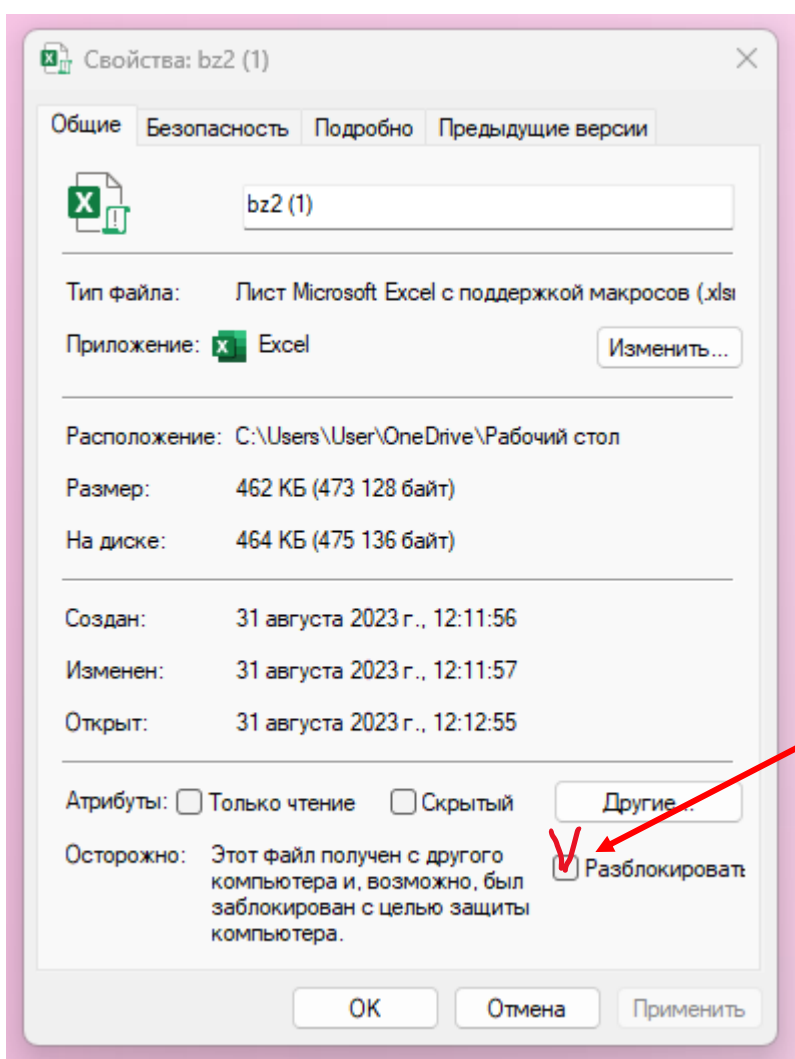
Свойства: bz2 (1)

Общие | Безопасность | Подробно | Предыдущие версии

bz2 (1)

Тип файла: Лист Microsoft Excel с поддержкой макросов (.xlsı

Приложение: Excel
Изменить...

Расположение: C:\Users\User\OneDrive\Рабочий стол

Размер: 462 КБ (473 128 байт)

На диске: 464 КБ (475 136 байт)

Создан: 31 августа 2023 г., 12:11:56

Изменен: 31 августа 2023 г., 12:11:57

Открыт: 31 августа 2023 г., 12:12:55

Атрибуты: Только чтение Скрытый
Другие...

Осторожно: Этот файл получен с другого компьютера и, возможно, был заблокирован с целью защиты компьютера.
Разблокироват

V

OK Отмена Применить